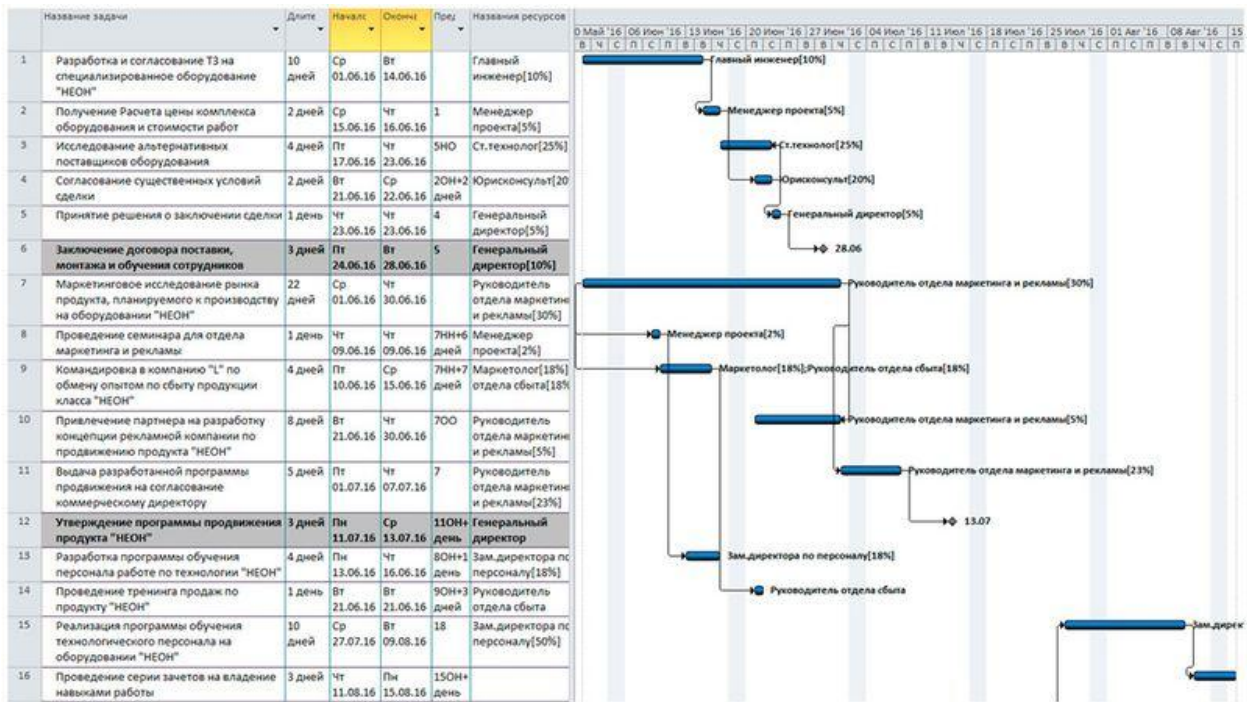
| | Название задачи | Длите | Начало | Оконча | Пред | Названия ресурсов |
|---|---|---|---|---|---|---|
| 1 | Разработка и согласование ТЗ на специализированное оборудование "НЕОН" | 10 дней | Ср 01.06.16 | Вт 14.06.16 | | Главный инженер[10%] |
| 2 | Получение Расчета цены комплекса оборудования и стоимости работ | 2 дней | Ср 15.06.16 | Чт 16.06.16 | 1 | Менеджер проекта[5%] |
| 3 | Исследование альтернативных поставщиков оборудования | 4 дней | Пт 17.06.16 | Чт 23.06.16 | 5НО | Ст.технолог[25%] |
| 4 | Согласование существенных условий сделки | 2 дней | Вт 21.06.16 | Ср 22.06.16 | 2ОН+2 дней | Юрисконсульт[20 |
| 5 | Принятие решения о заключении сделки | 1 день | Чт 23.06.16 | Чт 23.06.16 | 4 | Генеральный директор[5%] |
| 6 | Заключение договора поставки, монтажа и обучения сотрудников | 3 дней | Пт 24.06.16 | Вт 28.06.16 | 5 | Генеральный директор[10%] |
| 7 | Маркетинговое исследование рынка продукта, планируемого к производству на оборудовании "НЕОН" | 22 дней | Ср 01.06.16 | Чт 30.06.16 | | Руководитель отдела маркетинг и рекламы[30%] |
| 8 | Проведение семинара для отдела маркетинга и рекламы | 1 день | Чт 09.06.16 | Чт 09.06.16 | 7НН+6 дней | Менеджер проекта[2%] |
| 9 | Командировка в компанию "L" по обмену опытом по сбыту продукции класса "НЕОН" | 4 дней | Пт 10.06.16 | Ср 15.06.16 | 7НН+7 дней | Маркетолог[18%] отдела сбыта[18% |
| 10 | Привлечение партнера на разработку концепции рекламной компании по продвижению продукта "НЕОН" | 8 дней | Вт 21.06.16 | Чт 30.06.16 | 7ОО | Руководитель отдела маркетинг и рекламы[5%] |
| 11 | Выдача разработанной программы продвижения на согласование коммерческому директору | 5 дней | Пт 01.07.16 | Чт 07.07.16 | 7 | Руководитель отдела маркетинг и рекламы[23%] |
| 12 | Утверждение программы продвижения продукта "НЕОН" | 3 дней | Пн 11.07.16 | Ср 13.07.16 | 11ОН+ день | Генеральный директор |
| 13 | Разработка программы обучения персонала работе по технологии "НЕОН" | 4 дней | Пн 13.06.16 | Чт 16.06.16 | 8ОН+1 день | Зам.директора по персоналу[18%] |
| 14 | Проведение тренинга продаж по продукту "НЕОН" | 1 день | Вт 21.06.16 | Вт 21.06.16 | 9ОН+3 дней | Руководитель отдела сбыта |
| 15 | Реализация программы обучения технологического персонала на оборудовании "НЕОН" | 10 дней | Ср 27.07.16 | Вт 09.08.16 | 18 | Зам.директора по персоналу[50%] |
| 16 | Проведение серии зачетов на владение навыками работы | 3 дней | Чт 11.08.16 | Пн 15.08.16 | 15ОН+ день | |

0 Май '16 | 06 Июн '16 | 13 Июн '16 | 20 Июн '16 | 27 Июн '16 | 04 Июл '16 | 11 Июл '16 | 18 Июл '16 | 25 Июл '16 | 01 Авг '16 | 08 Авг '16 | 15
В Ч С П С П В В Ч С П С П В В Ч С П С П В В Ч С П С П В В Ч С П С П В В Ч С П

Главный инженер[10%]
Менеджер проекта[5%]
Ст.технолог[25%]
Юрисконсульт[20%]
Генеральный директор[5%]
28.06
Руководитель отдела маркетинга и рекламы[30%]
Менеджер проекта[2%]
Маркетолог[18%];Руководитель отдела сбыта[18%]
Руководитель отдела маркетинга и рекламы[5%]
Руководитель отдела маркетинга и рекламы[23%]
13.07
Зам.директора по персоналу[18%]
Руководитель отдела сбыта
Зам.дирек